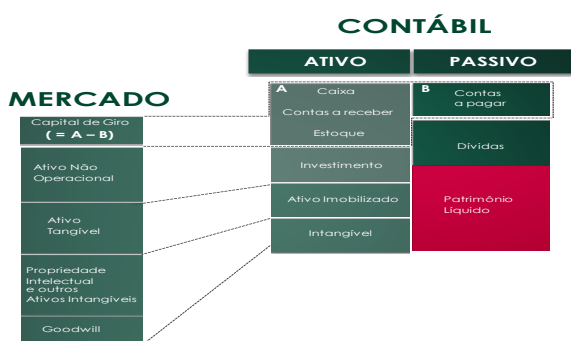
CONTÁBIL

ATIVO

PASSIVO

MERCADO

A
Caixa
Contas a receber
Estoque

B
Contas a pagar

Capital de Giro
( = A – B)

Investimento

Dívidas

Ativo Não Operacional

Ativo Imobilizado

Patrimônio Líquido

Ativo Tangível

Intangível

Propriedade Intelectual e outros Ativos Intangíveis

Goodwill